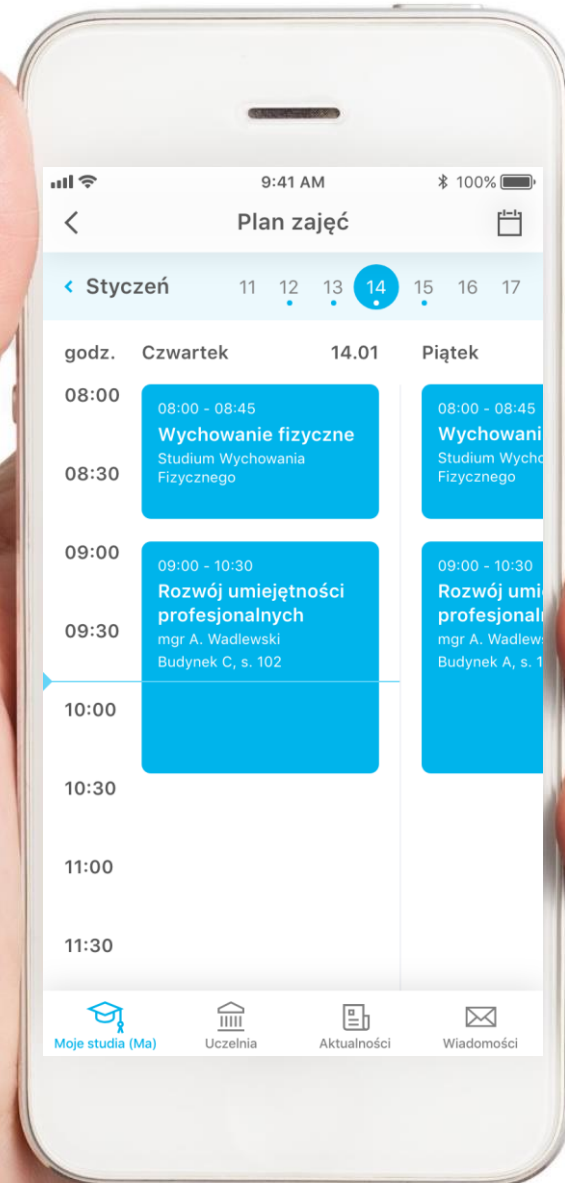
9:41 AM
100%

Plan zajęć

Styczeń 11 12 13 14 15 16 17

godz. Czwartek 14.01 Piątek

08:00
08:30
09:00
09:30
10:00
10:30
11:00
11:30

08:00 - 08:45
Wychowanie fizyczne
Studium Wychowania Fizycznego

09:00 - 10:30
Rozwój umiejętności profesjonalnych
mgr A. Wadlewski
Budynek C, s. 102

08:00 - 08:45
Wychowani
Studium Wycho
Fizycznego

09:00 - 10:30
Rozwój umie
profesjonaln
mgr A. Wadlews
Budynek A, s. 1

Moje studia (Ma) Uczelnia Aktualności Wiadomości